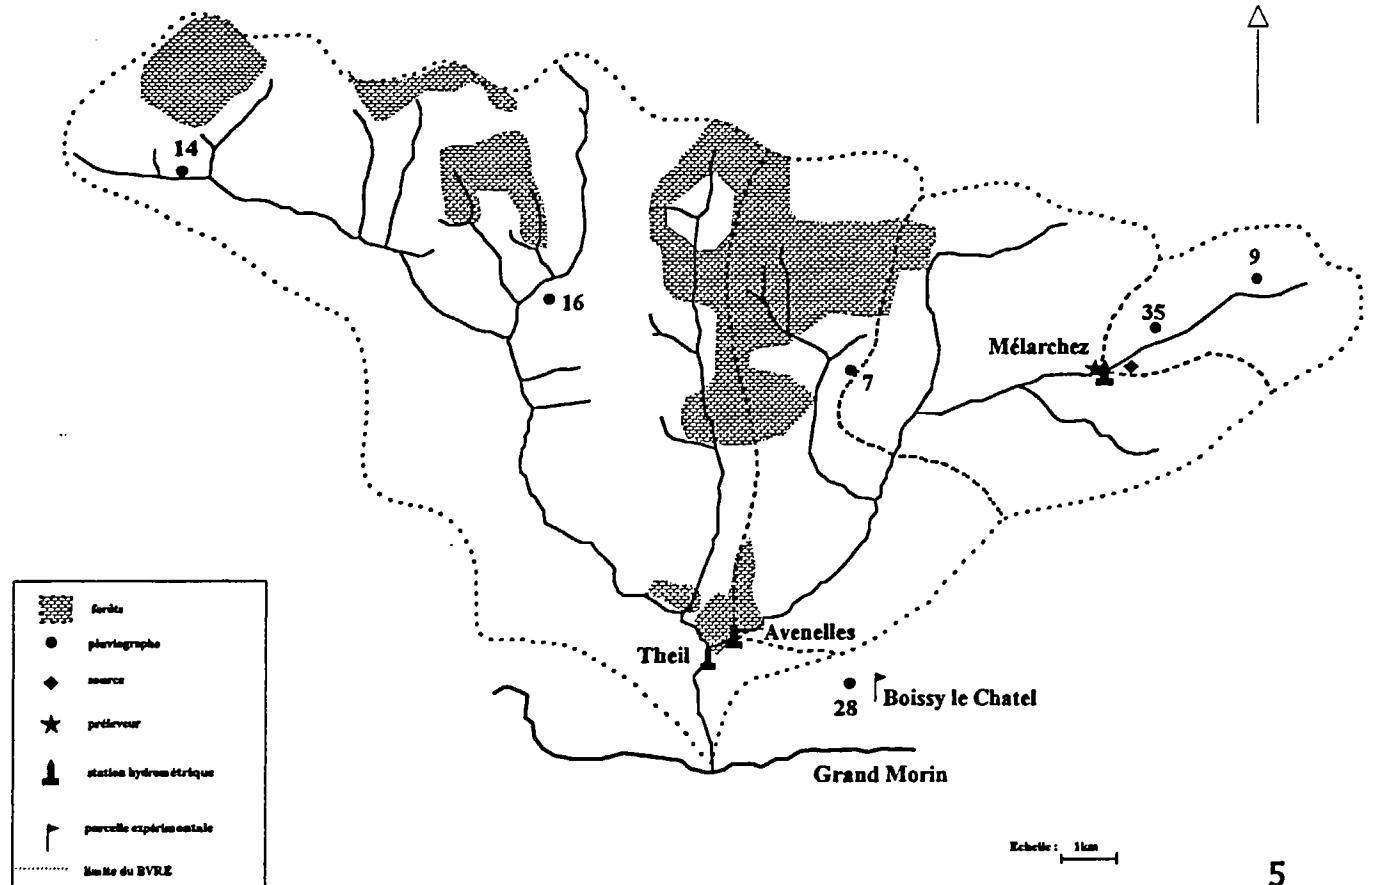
14

16

9

35

Mélarchez

7

Avenelles

Theil

28

Boissy le Chatel

Grand Morin

forêts

pluviographe

source

préleveur

station hydrométrique

parcelle expérimentale

limite du BVRE

Echelle : 1km

5